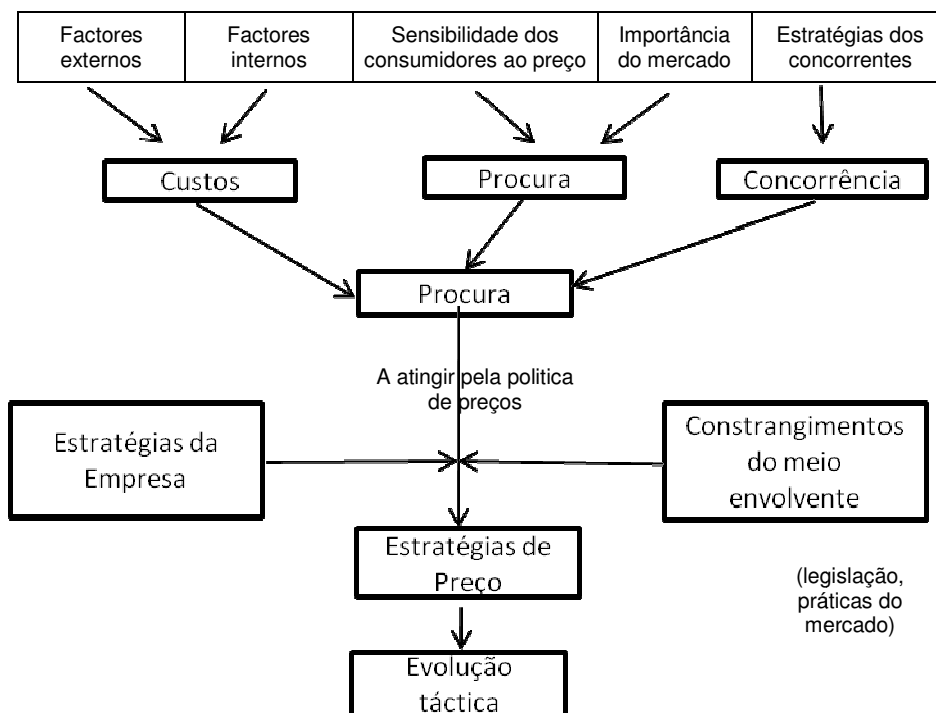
Factores externos

Factores internos

Sensibilidade dos consumidores ao preço

Importância do mercado

Estratégias dos concorrentes

Custos

Procura

Concorrência

Procura

A atingir pela politica de preços

Estratégias da Empresa

Constrangimentos do meio envolvente

Estratégias de Preço

(legislação, práticas do mercado)

Evolução táctica